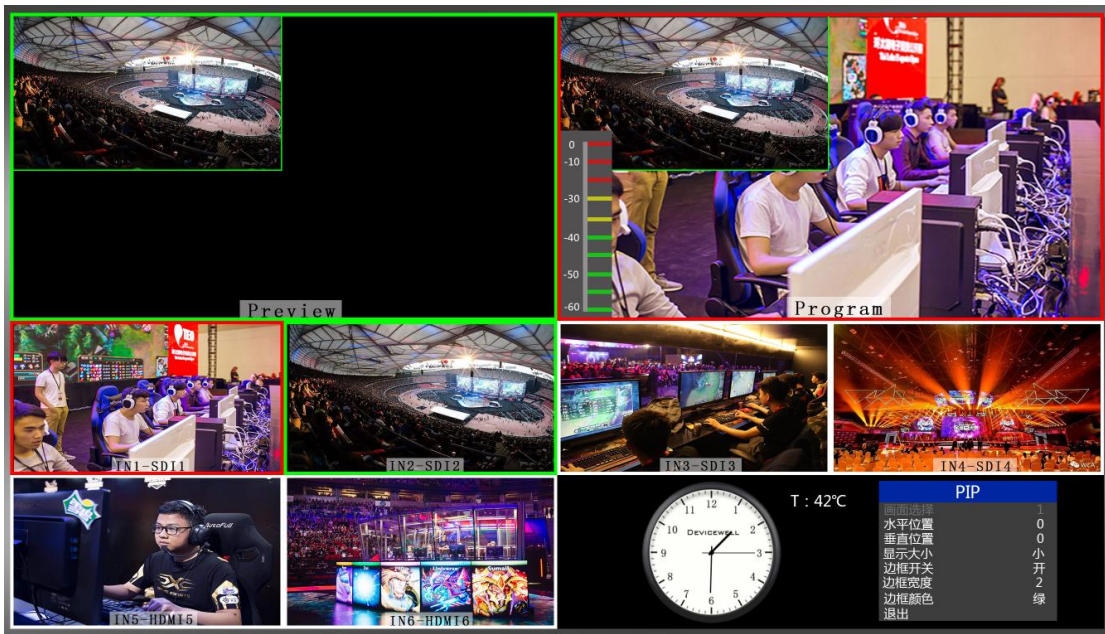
Preview

0
-10
-20
-30
-40
-50
-60

Program

IN1-SDI1

IN2-SDI2

IN3-SDI3

IN4-SDI4

IN5-HDMI5

IN6-HDMI6

12
1
2
3
4
5
6
7
8
9
10
11
DEVICEWELL

T : 42℃

PIP

| | |
|---|---|
| 画面选择 | 1 |
| 水平位置 | 0 |
| 垂直位置 | 0 |
| 显示大小 | 小 |
| 边框开关 | 开 |
| 边框宽度 | 2 |
| 边框颜色 | 绿 |
| 退出 | |